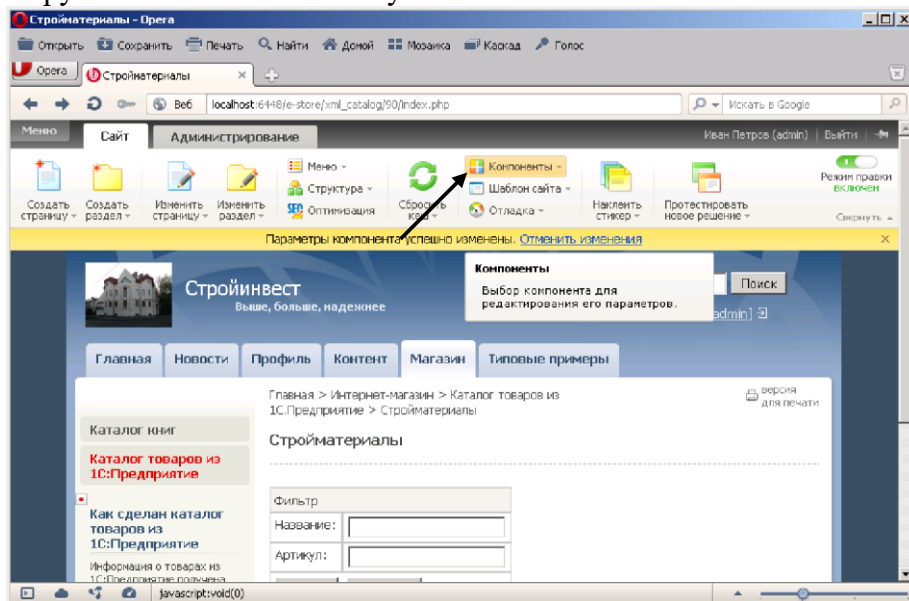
Стройматериалы - Opera

Открыть Сохранить Печать Найти Домой Мозаика Каскад Голос

Opera Стройматериалы

Веб localhost:6448/e-store/xml_catalog/90/index.php

Искать в Google

Меню Сайт Администрирование Иван Петров (admin) | Выйти

Создать страницу Создать раздел Изменить страницу Изменить раздел Меню Структура Оптимизация Сбросить кеш Компоненты Шаблон сайта Отладка Наклеить стикер Протестировать новое решение Режим правки включен Свернуть

Параметры компонента успешно изменены. Отменить изменения

Стройинвест
Выше, больше, надежнее

Компоненты
Выбор компонента для редактирования его параметров.

Поиск

admin]

Главная Новости Профиль Контент Магазин Типовые примеры

Главная > Интернет-магазин > Каталог товаров из 1С:Предприятие > Стройматериалы

версия для печати

Стройматериалы

Каталог книг

Каталог товаров из 1С:Предприятие

Как сделан каталог товаров из 1С:Предприятие

Информация о товарах из 1С:Предприятие получена

Фильтр
Название:
Артикул:

javascript:void(0)